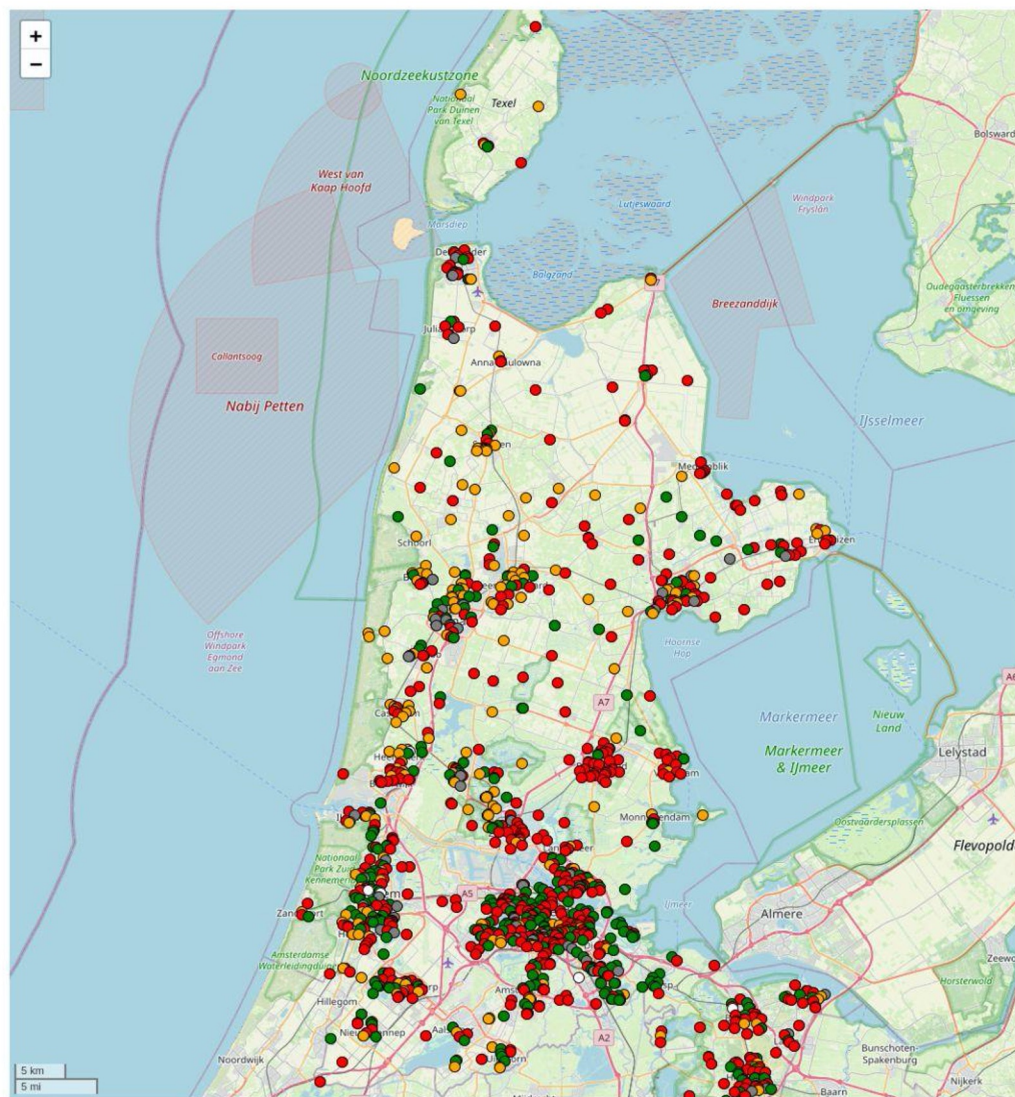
+
−

Noordzeekustzone

Nationaal Park Duinen van Texel

Texel

Bolsward

West van Kaap Hoofd

Lutjeswaard

Windpark Fryslân

Marsdiep

Balgzand

Breezanddijk

Oudegaasterbrekken, Fluessen en omgeving

Callantsoog

Nabij Petten

IJsselmeer

Offshore Windpark Egmond aan Zee

Hoornse Hop

A7

Markermeer

Nieuw Land

Markermeer & IJmeer

Lelystad

Nationaal Park Zuid-Kennemerland

Oostvaardersplassen

Flevopold

A5

IJmeer

Almere

Zandvoort

Amsterdamse Waterleidingduinen

Zeewo

Horsterwold

Hillegom

A2

Noordwijk

Bunschoten-Spakenburg

Nijkerk

Baarn

5 km
5 mi